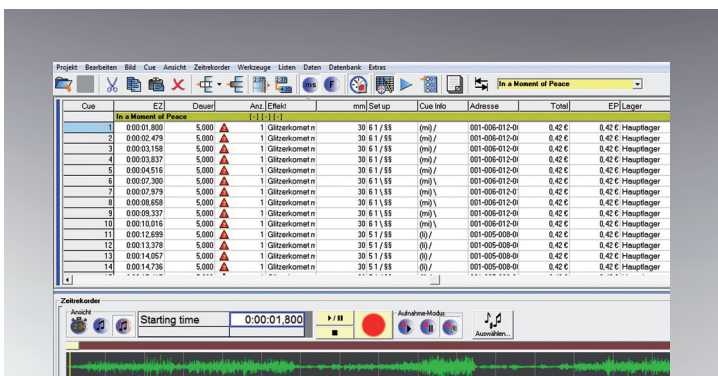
Projekt Bearbeiten Bild Cue Ansicht Zeitrekorder Werkzeuge Listen Daten Datenbank Extras

In a Moment of Peace

| Cue | EZ | Dauer | | Anz. | Effekt | mm | Set up | Cue Info | Adresse | Total | EP | Lager |
|---|---|---|---|---|---|---|---|---|---|---|---|---|
| | In a Moment of Peace | | | | [-] [-] [-] | | | | | | | |
| 1 | 0:00:01,800 | 5,000 | | 1 | Glitzerkomet m | 30 | 6 1 / $$ | (mi) / | 001-006-012-0 | 0,42 € | 0,42 € | Hauptlager |
| 2 | 0:00:02,479 | 5,000 | | 1 | Glitzerkomet m | 30 | 6 1 / $$ | (mi) / | 001-006-012-0 | 0,42 € | 0,42 € | Hauptlager |
| 3 | 0:00:03,158 | 5,000 | | 1 | Glitzerkomet m | 30 | 6 1 / $$ | (mi) / | 001-006-012-0 | 0,42 € | 0,42 € | Hauptlager |
| 4 | 0:00:03,837 | 5,000 | | 1 | Glitzerkomet m | 30 | 6 1 / $$ | (mi) / | 001-006-012-0 | 0,42 € | 0,42 € | Hauptlager |
| 5 | 0:00:04,516 | 5,000 | | 1 | Glitzerkomet m | 30 | 6 1 / $$ | (mi) / | 001-006-012-0 | 0,42 € | 0,42 € | Hauptlager |
| 6 | 0:00:07,300 | 5,000 | | 1 | Glitzerkomet m | 30 | 6 1 \ $$ | (mi) \ | 001-006-012-0 | 0,42 € | 0,42 € | Hauptlager |
| 7 | 0:00:07,979 | 5,000 | | 1 | Glitzerkomet m | 30 | 6 1 \ $$ | (mi) \ | 001-006-012-0 | 0,42 € | 0,42 € | Hauptlager |
| 8 | 0:00:08,658 | 5,000 | | 1 | Glitzerkomet m | 30 | 6 1 \ $$ | (mi) \ | 001-006-012-0 | 0,42 € | 0,42 € | Hauptlager |
| 9 | 0:00:09,337 | 5,000 | | 1 | Glitzerkomet m | 30 | 6 1 \ $$ | (mi) \ | 001-006-012-0 | 0,42 € | 0,42 € | Hauptlager |
| 10 | 0:00:10,016 | 5,000 | | 1 | Glitzerkomet m | 30 | 6 1 \ $$ | (mi) \ | 001-006-012-0 | 0,42 € | 0,42 € | Hauptlager |
| 11 | 0:00:12,699 | 5,000 | | 1 | Glitzerkomet m | 30 | 5 1 / $$ | (li) / | 001-005-008-0 | 0,42 € | 0,42 € | Hauptlager |
| 12 | 0:00:13,378 | 5,000 | | 1 | Glitzerkomet m | 30 | 5 1 / $$ | (li) / | 001-005-008-0 | 0,42 € | 0,42 € | Hauptlager |
| 13 | 0:00:14,057 | 5,000 | | 1 | Glitzerkomet m | 30 | 5 1 / $$ | (li) / | 001-005-008-0 | 0,42 € | 0,42 € | Hauptlager |
| 14 | 0:00:14,736 | 5,000 | | 1 | Glitzerkomet m | 30 | 5 1 / $$ | (li) / | 001-005-008-0 | 0,42 € | 0,42 € | Hauptlager |

Zeitrekorder
Ansicht
Starting time 0:00:01,800
Aufnahme-Modus
Auswählen...